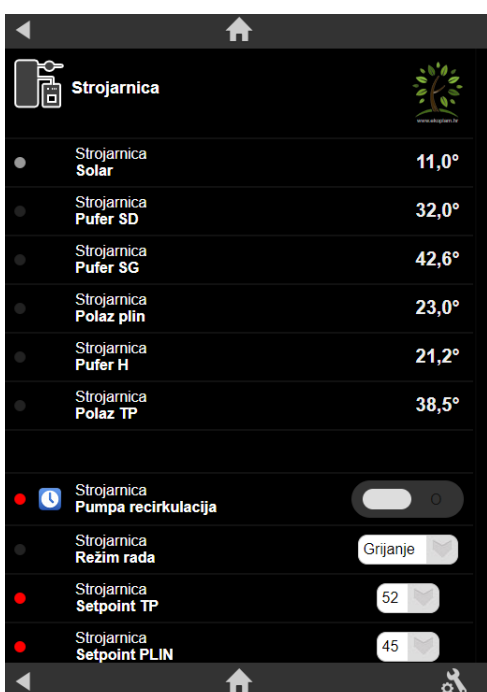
Strojarnica

www.ekoplam.hr

Strojarnica
Solar
11,0°

Strojarnica
Pufer SD
32,0°

Strojarnica
Pufer SG
42,6°

Strojarnica
Polaz plin
23,0°

Strojarnica
Pufer H
21,2°

Strojarnica
Polaz TP
38,5°

Strojarnica
Pumpa recirkulacija
O

Strojarnica
Režim rada
Grijanje

Strojarnica
Setpoint TP
52

Strojarnica
Setpoint PLIN
45